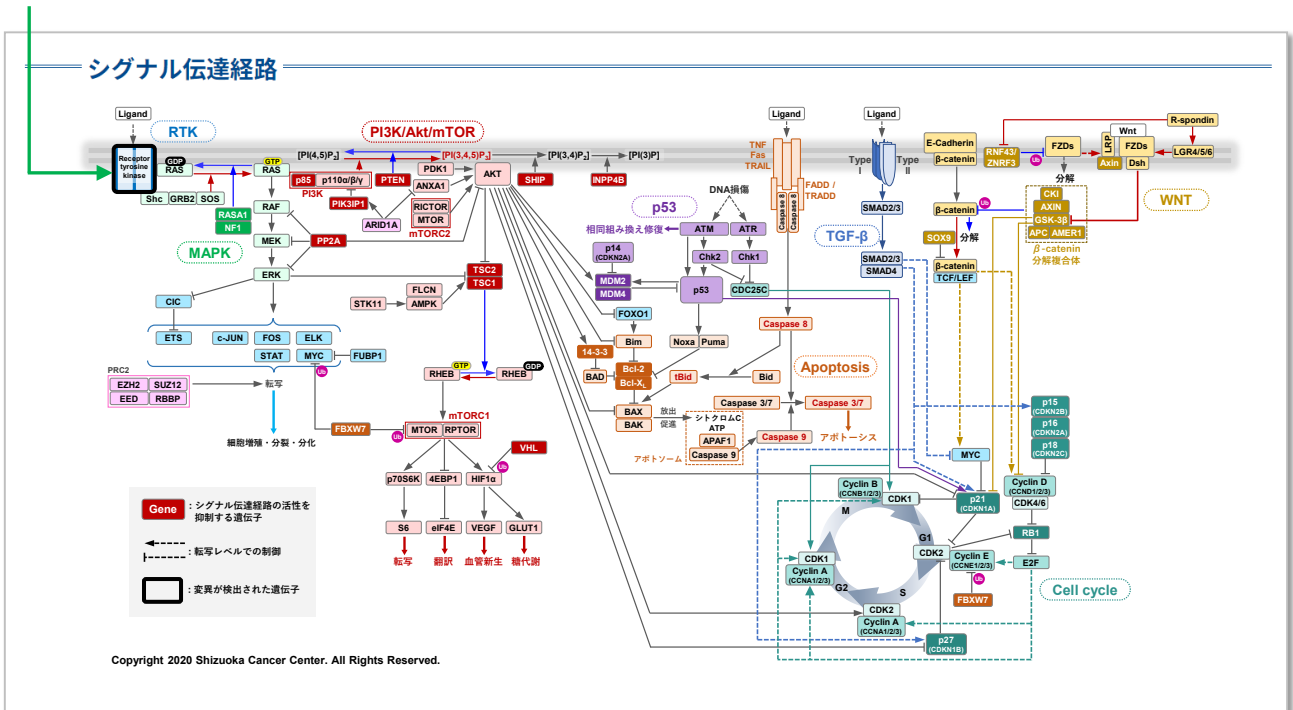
シグナル伝達経路

Ligand
Receptor tyrosine kinase
RTK
GDP RAS
Shc GRB2 SOS
GTP RAS
RASA1 NF1
RAF
MEK
ERK
MAPK
PP2A
[PI(4,5)P₂]
[PI(3,4,5)P₃]
[PI(3,4)P₂]
[PI(3)P]
PI3K/Akt/mTOR
p85 p110α/β/γ
PI3K
PIK3IP1
PTEN
PDK1
ANXA1
RICTOR
MTOR
mTORC2
ARID1A
AKT
SHIP
INPP4B
TSC2
TSC1
FLCN
AMPK
STK11
GTP RHEB
RHEB GDP
CIC
ETS
c-JUN FOS ELK
STAT MYC
FUBP1
Ub
PRC2
EZH2 SUZ12
EED RBBP
転写
細胞増殖・分裂・分化
FBXW7
Ub
MTOR RPTOR
mTORC1
VHL
p70S6K 4EBP1 HIF1α
Ub
S6 eIF4E VEGF GLUT1
転写 翻訳 血管新生 糖代謝
Gene：シグナル伝達経路の活性を抑制する遺伝子
：転写レベルでの制御
：変異が検出された遺伝子
Copyright 2020 Shizuoka Cancer Center. All Rights Reserved.
DNA損傷
p53
相同組み換え修復
ATM ATR
Chk2 Chk1
p14 (CDKN2A)
MDM2
MDM4
p53
CDC25C
FOXO1
Bim
14-3-3
Noxa Puma
Bcl-2
Bcl-X$_L$
BAD
tBid
Bid
BAX
BAK
放出 促進
シトクロムC
ATP
APAF1
Caspase 9
アポトソーム
Caspase 3/7
Caspase 3/7
Caspase 9
アポトーシス
Apoptosis
Caspase 8
Ligand
TNF Fas TRAIL
Caspase 8
Caspase 8
FADD / TRADD
Ligand
Type I
Type II
SMAD2/3
TGF-β
SMAD2/3
SMAD4
E-Cadherin
β-catenin
RNF43/ZNRF3
Ub
FZDs
分解
LRP
Wnt
FZDs
Axin Dsh
R-spondin
LGR4/5/6
WNT
β-catenin
Ub
分解
CKI
AXIN
GSK-3β
APC AMER1
β-catenin 分解複合体
SOX9
β-catenin
TCF/LEF
MYC
p15 (CDKN2B)
p16 (CDKN2A)
p18 (CDKN2C)
Cyclin B (CCNB1/2/3)
CDK1
p21 (CDKN1A)
Cyclin D (CCND1/2/3)
CDK4/6
RB1
E2F
M
G1
CDK1
Cyclin A (CCNA1/2/3)
CDK2
Cyclin E (CCNE1/2/3)
Ub
FBXW7
G2
S
CDK2
Cyclin A (CCNA1/2/3)
p27 (CDKN1B)
Cell cycle